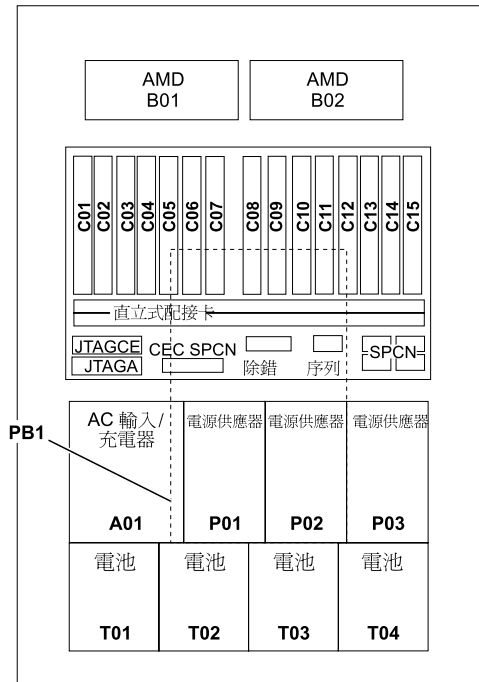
AMD
B01

AMD
B02

C01 C02 C03 C04 C05 C06 C07 C08 C09 C10 C11 C12 C13 C14 C15

直立式配接卡

JTAGCE
JTAGA
CEC SPCN
除錯
序列
SPCN

PB1

AC 輸入 / 充電器
A01

電源供應器
P01

電源供應器
P02

電源供應器
P03

電池
T01

電池
T02

電池
T03

電池
T04